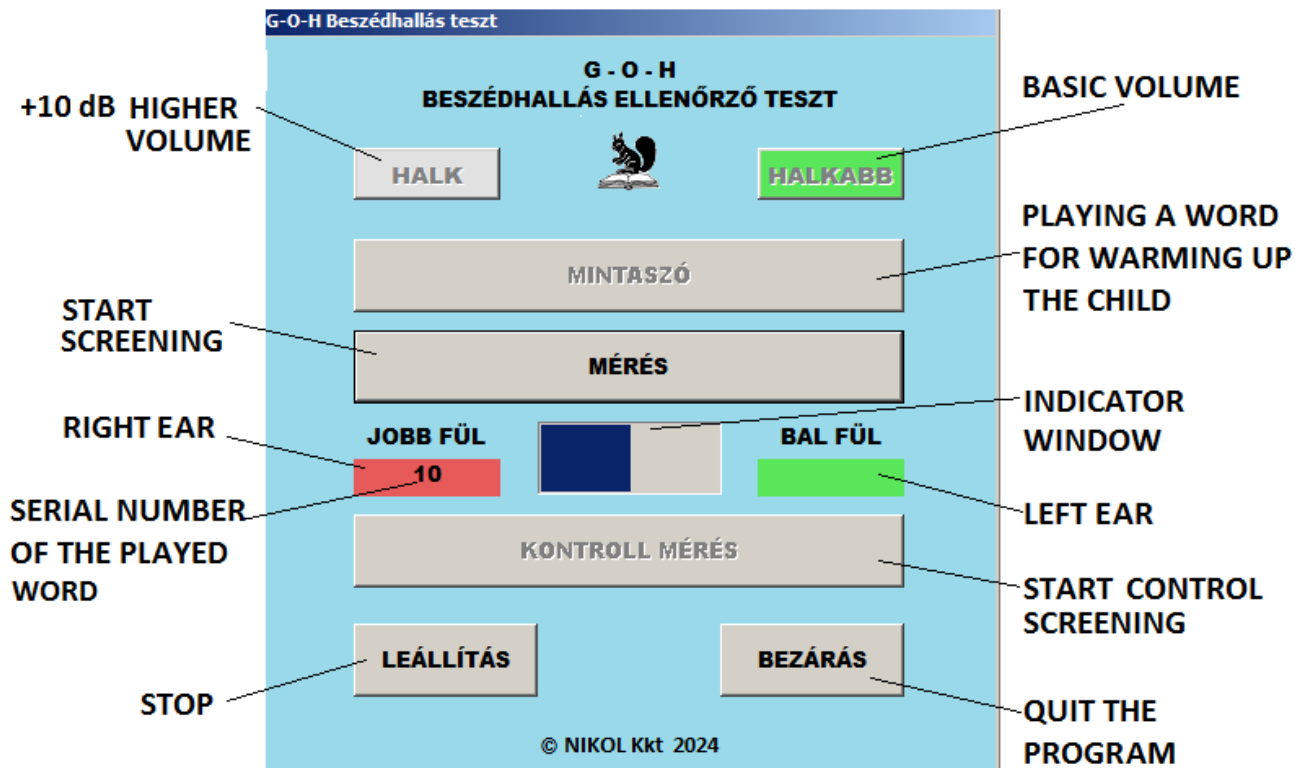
G-O-H Beszédhallás teszt

G - O - H
BESZÉDHALLÁS ELLENŐRZŐ TESZT

+10 dB HIGHER VOLUME

BASIC VOLUME

HALK

HALKABB

PLAYING A WORD FOR WARMING UP THE CHILD

MINTASZÓ

START SCREENING

MÉRÉS

RIGHT EAR

INDICATOR WINDOW

JOBB FÜL

BAL FÜL

10

SERIAL NUMBER OF THE PLAYED WORD

LEFT EAR

KONTROLL MÉRÉS

START CONTROL SCREENING

LEÁLLÍTÁS

BEZÁRÁS

STOP

QUIT THE PROGRAM

© NIKOL Kkt 2024